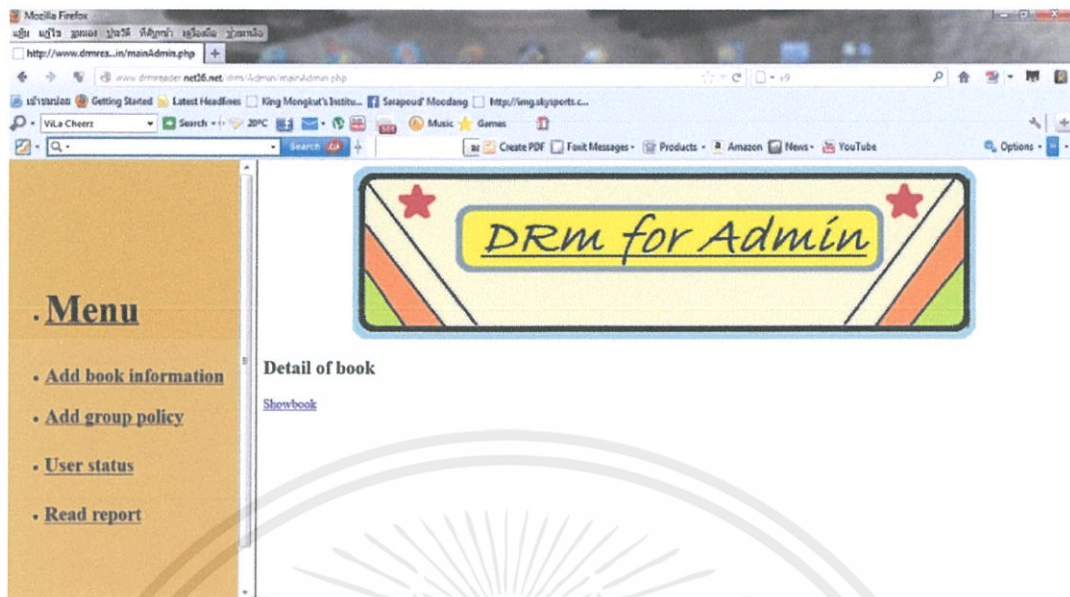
Mozilla Firefox

แฟ้ม แก้ไข มุมมอง ประวัติ ที่คั่นหน้า เครื่องมือ ช่วยเหลือ

http://www.drmrea...in/mainAdmin.php

www.drmreader.net16.net/drm/Admin/mainAdmin.php

เข้าชมบ่อย Getting Started Latest Headlines King Mongkut's Institu... Sarapoud' Moodang http://img.skysports.c...

ViLa Cheerz Search 20°C Music Games

Search Create PDF Foxit Messages Products Amazon News YouTube Options

DRm for Admin

. Menu

. Add book information

. Add group policy

. User status

. Read report

Detail of book

Showbook